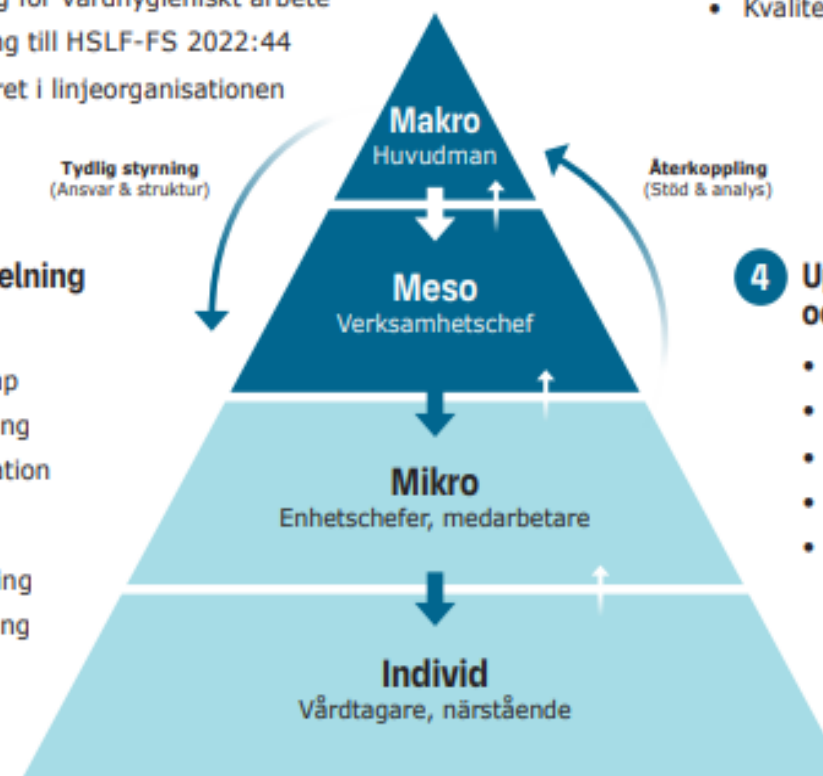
g för vårdhygieniskt arbete
g till HSLF-FS 2022:44
ret i linjeorganisationen

• Kvalite

Tydlig styrning
(Ansvar & struktur)

Återkoppling
(Stöd & analys)

Makro
Huvudman

elning

Meso
Verksamhetschef

4 U
o

p
ng
ation

ing
ng

•
•
•
•
•

Mikro
Enhetschefer, medarbetare

Individ
Vårdtagare, närstående